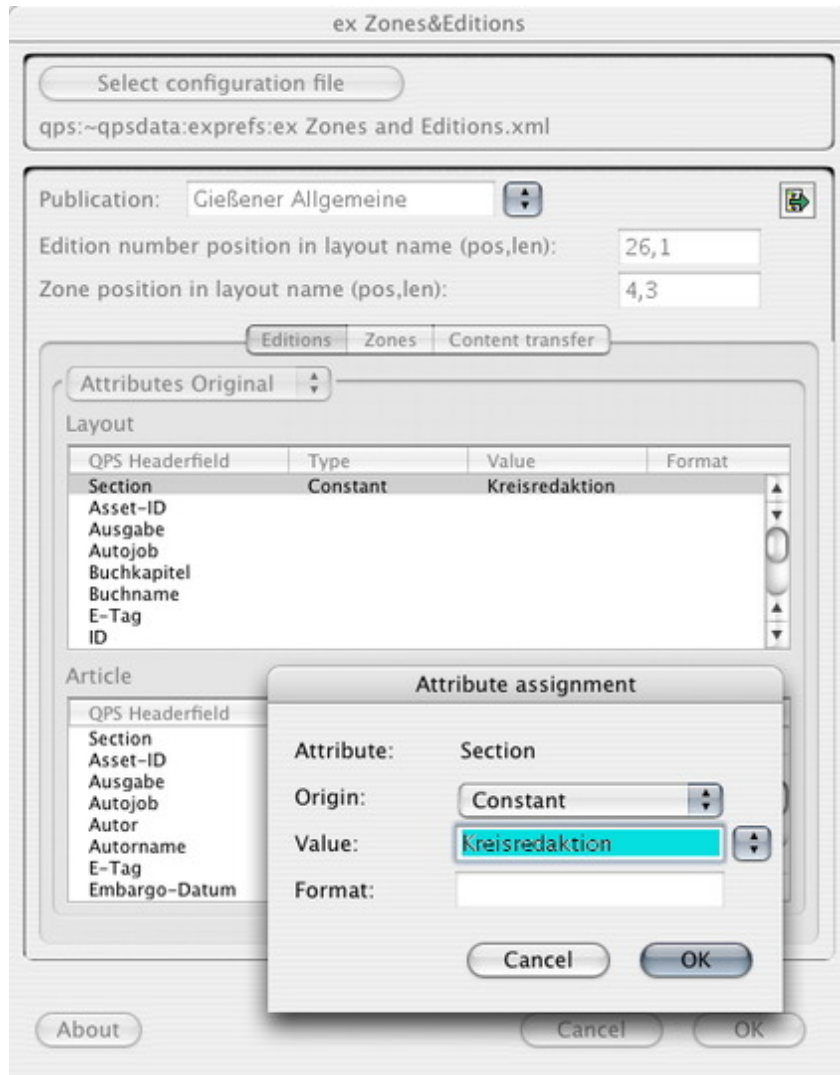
ex Zones&Editions

Select configuration file

qps:~qpsdata:exprefs:ex Zones and Editions.xml

Publication: Gießener Allgemeine

Edition number position in layout name (pos,len): 26,1

Zone position in layout name (pos,len): 4,3

Editions | Zones | Content transfer

Attributes Original

Layout

| QPS Headerfield | Type | Value | Format |
|---|---|---|---|
| Section | Constant | Kreisredaktion | |
| Asset-ID | | | |
| Ausgabe | | | |
| Autojob | | | |
| Buchkapitel | | | |
| Buchname | | | |
| E-Tag | | | |
| ID | | | |

Article

| QPS Headerfield |
|---|
| Section |
| Asset-ID |
| Ausgabe |
| Autojob |
| Autor |
| Autorname |
| E-Tag |
| Embargo-Datum |

Attribute assignment

Attribute: Section

Origin: Constant

Value: Kreisredaktion

Format:

Cancel OK

About

Cancel OK